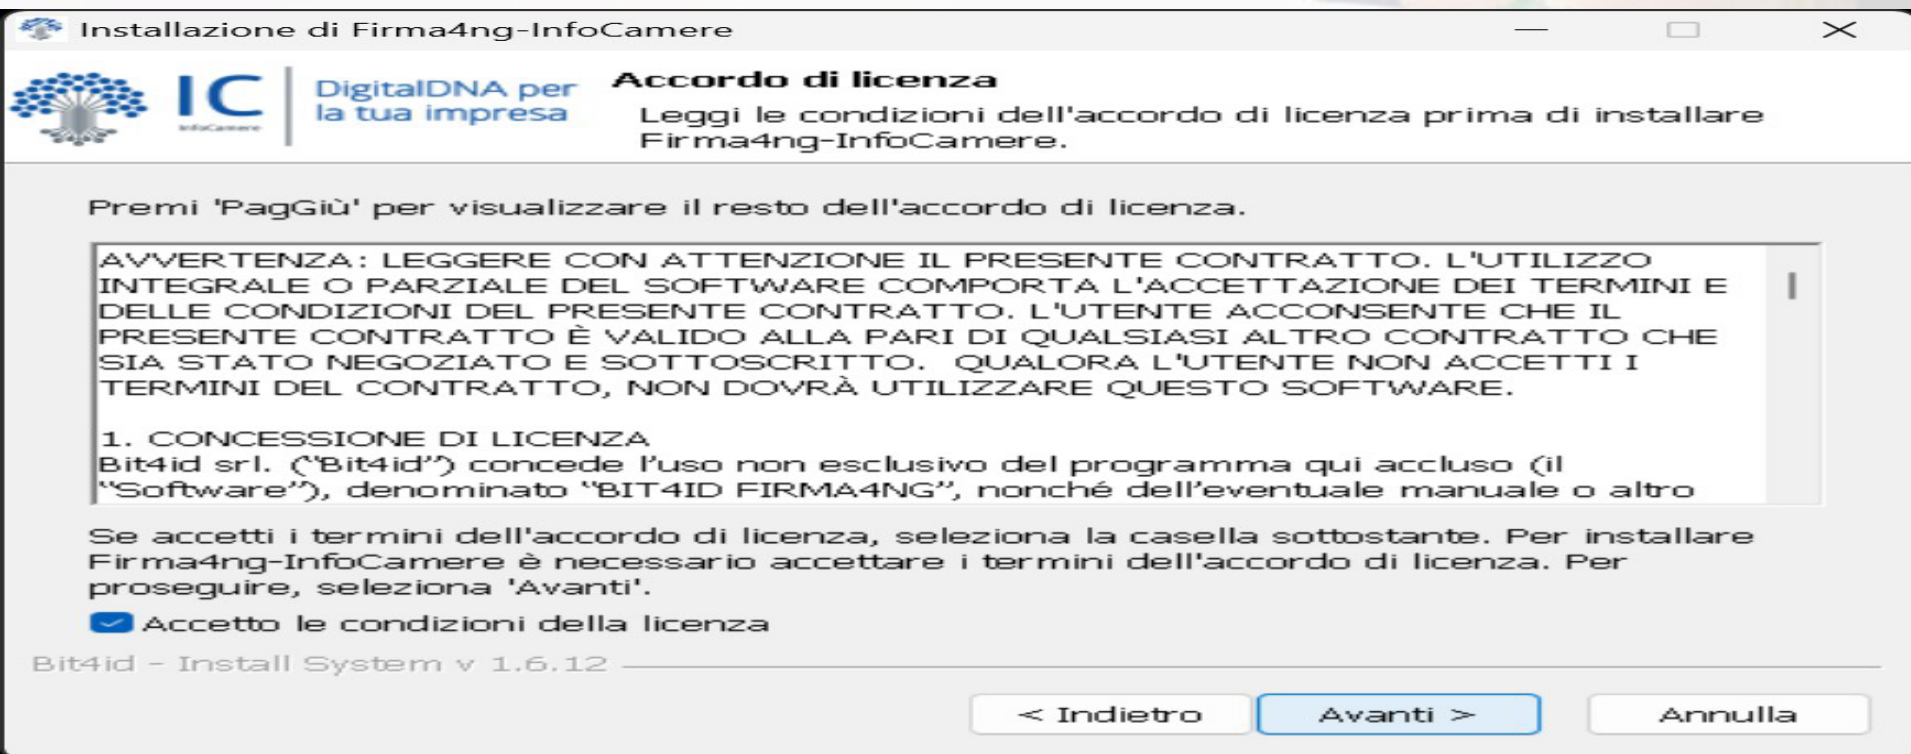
Installazione di Firma4ng-InfoCamere

IC InfoCamere

DigitalDNA per la tua impresa

Accordo di licenza

Leggi le condizioni dell'accordo di licenza prima di installare Firma4ng-InfoCamere.

Premi 'PagGiù' per visualizzare il resto dell'accordo di licenza.

AVVERTENZA: LEGGERE CON ATTENZIONE IL PRESENTE CONTRATTO. L'UTILIZZO INTEGRALE O PARZIALE DEL SOFTWARE COMPORTA L'ACCETTAZIONE DEI TERMINI E DELLE CONDIZIONI DEL PRESENTE CONTRATTO. L'UTENTE ACCONSENTE CHE IL PRESENTE CONTRATTO È VALIDO ALLA PARI DI QUALSIASI ALTRO CONTRATTO CHE SIA STATO NEGOZIATO E SOTTOSCRITTO. QUALORA L'UTENTE NON ACCETTI I TERMINI DEL CONTRATTO, NON DOVRÀ UTILIZZARE QUESTO SOFTWARE.

1. CONCESSIONE DI LICENZA
Bit4id srl. ("Bit4id") concede l'uso non esclusivo del programma qui accluso (il "Software"), denominato "BIT4ID FIRMA4NG", nonché dell'eventuale manuale o altro

Se accetti i termini dell'accordo di licenza, seleziona la casella sottostante. Per installare Firma4ng-InfoCamere è necessario accettare i termini dell'accordo di licenza. Per proseguire, seleziona 'Avanti'.

Accetto le condizioni della licenza

Bit4id - Install System v 1.6.12

< Indietro

Avanti >

Annulla